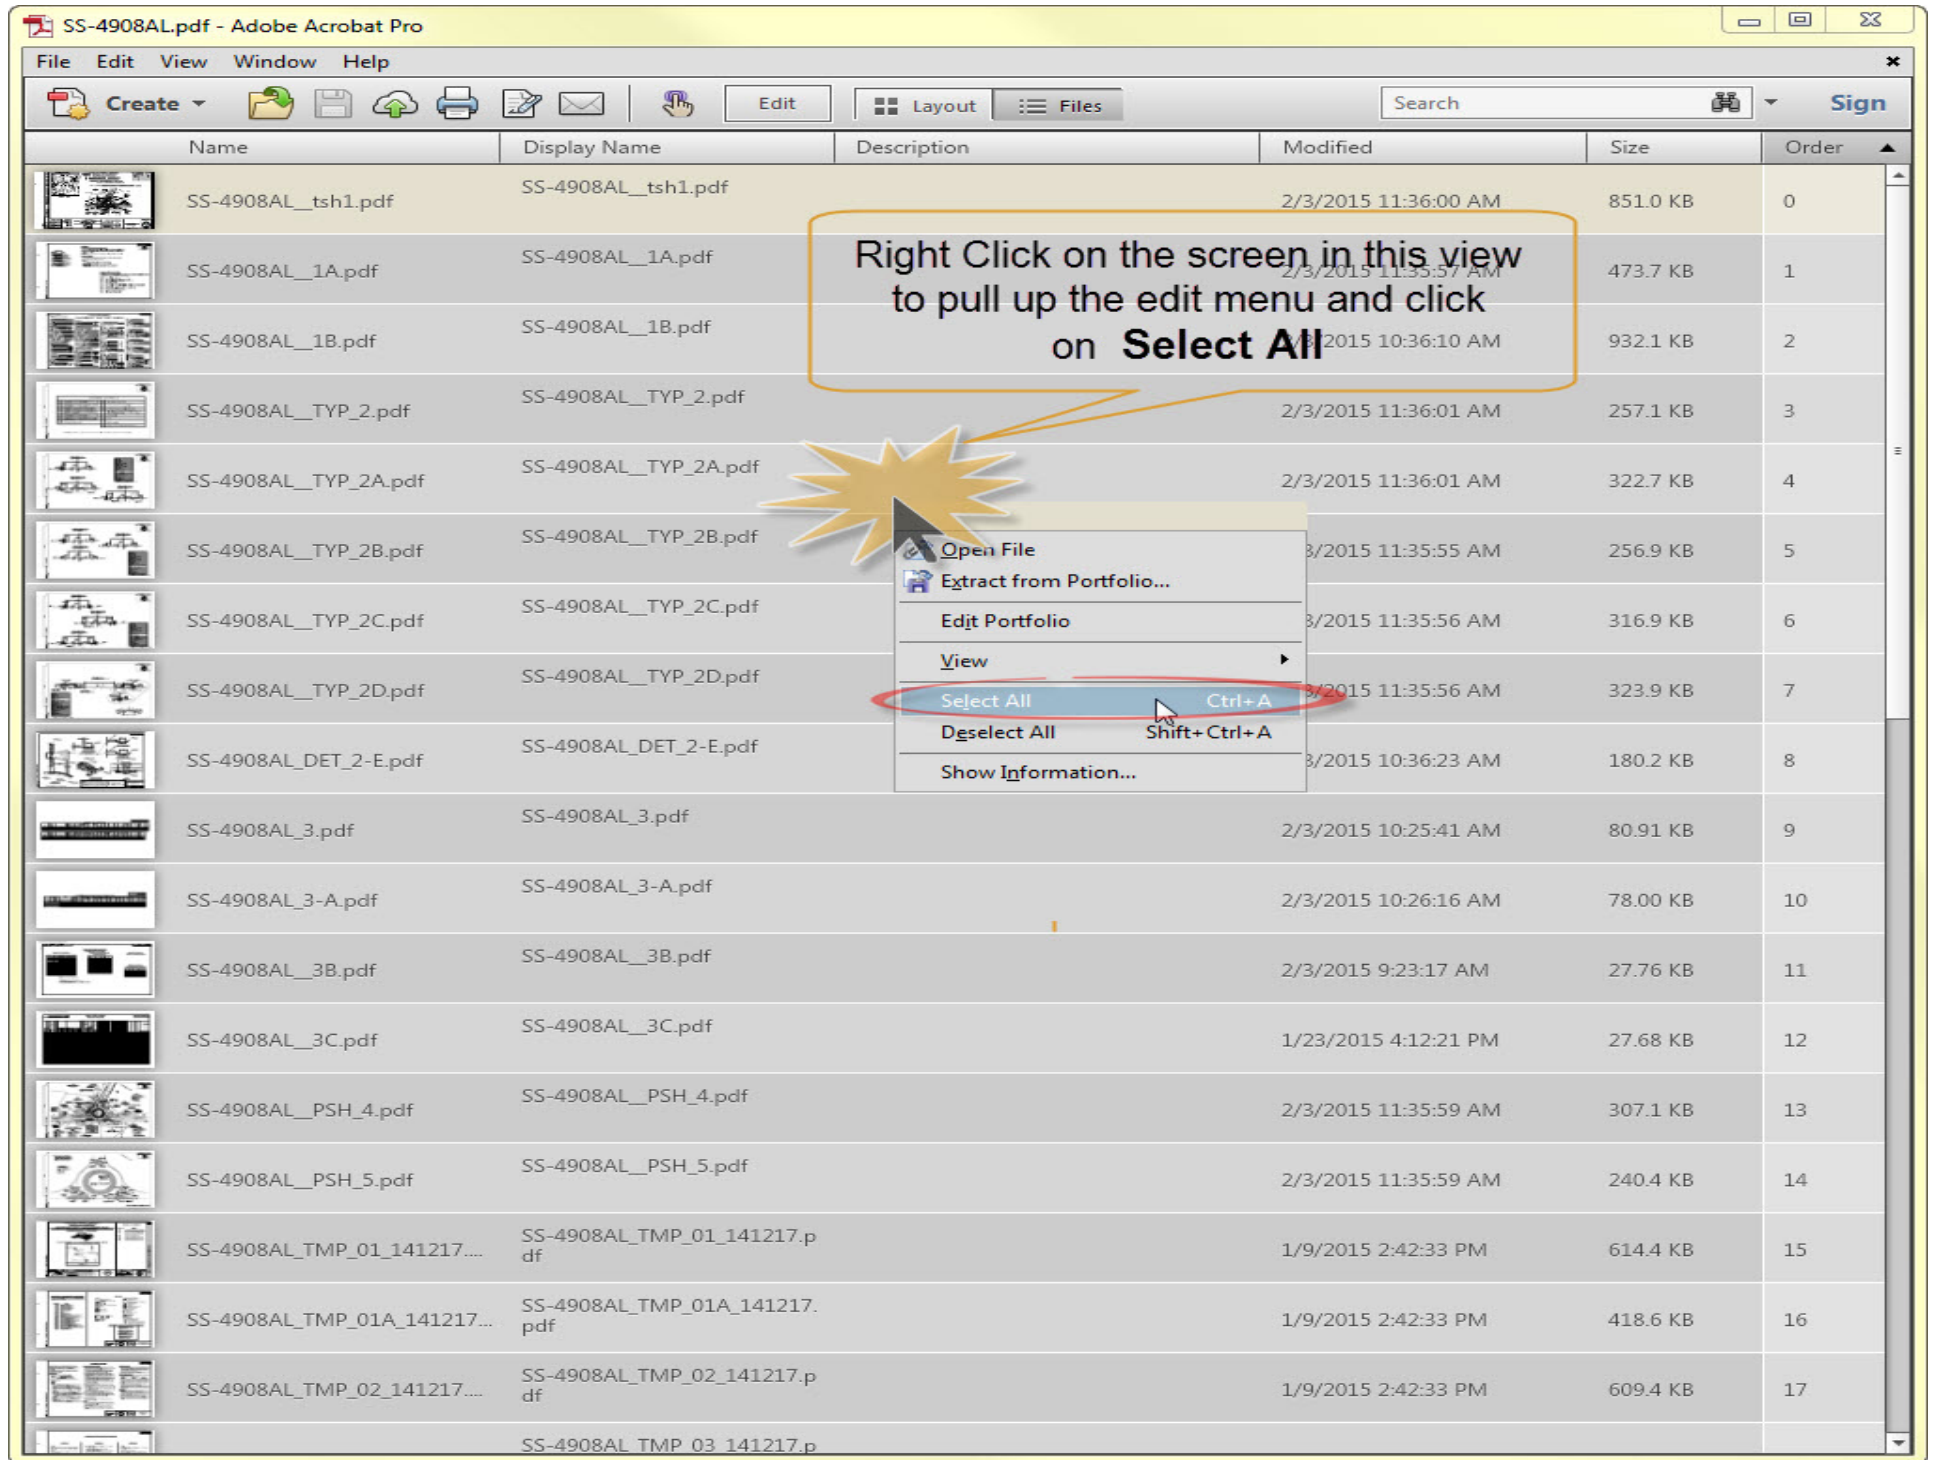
SS-4908AL.pdf - Adobe Acrobat Pro

File Edit View Window Help

Create Edit Layout Files Search Sign

| Name | Display Name | Description | Modified | Size | Order |
|---|---|---|---|---|---|
| SS-4908AL__tsh1.pdf | SS-4908AL__tsh1.pdf | | 2/3/2015 11:36:00 AM | 851.0 KB | 0 |
| SS-4908AL__1A.pdf | SS-4908AL__1A.pdf | | 2/3/2015 11:35:57 AM | 473.7 KB | 1 |
| SS-4908AL__1B.pdf | SS-4908AL__1B.pdf | | 2/3/2015 10:36:10 AM | 932.1 KB | 2 |
| SS-4908AL__TYP_2.pdf | SS-4908AL__TYP_2.pdf | | 2/3/2015 11:36:01 AM | 257.1 KB | 3 |
| SS-4908AL__TYP_2A.pdf | SS-4908AL__TYP_2A.pdf | | 2/3/2015 11:36:01 AM | 322.7 KB | 4 |
| SS-4908AL__TYP_2B.pdf | SS-4908AL__TYP_2B.pdf | | 2/3/2015 11:35:55 AM | 256.9 KB | 5 |
| SS-4908AL__TYP_2C.pdf | SS-4908AL__TYP_2C.pdf | | 2/3/2015 11:35:56 AM | 316.9 KB | 6 |
| SS-4908AL__TYP_2D.pdf | SS-4908AL__TYP_2D.pdf | | 2/3/2015 11:35:56 AM | 323.9 KB | 7 |
| SS-4908AL_DET_2-E.pdf | SS-4908AL_DET_2-E.pdf | | 2/3/2015 10:36:23 AM | 180.2 KB | 8 |
| SS-4908AL_3.pdf | SS-4908AL_3.pdf | | 2/3/2015 10:25:41 AM | 80.91 KB | 9 |
| SS-4908AL_3-A.pdf | SS-4908AL_3-A.pdf | | 2/3/2015 10:26:16 AM | 78.00 KB | 10 |
| SS-4908AL__3B.pdf | SS-4908AL__3B.pdf | | 2/3/2015 9:23:17 AM | 27.76 KB | 11 |
| SS-4908AL__3C.pdf | SS-4908AL__3C.pdf | | 1/23/2015 4:12:21 PM | 27.68 KB | 12 |
| SS-4908AL__PSH_4.pdf | SS-4908AL__PSH_4.pdf | | 2/3/2015 11:35:59 AM | 307.1 KB | 13 |
| SS-4908AL__PSH_5.pdf | SS-4908AL__PSH_5.pdf | | 2/3/2015 11:35:59 AM | 240.4 KB | 14 |
| SS-4908AL_TMP_01_141217.... | SS-4908AL_TMP_01_141217.pdf | | 1/9/2015 2:42:33 PM | 614.4 KB | 15 |
| SS-4908AL_TMP_01A_141217... | SS-4908AL_TMP_01A_141217.pdf | | 1/9/2015 2:42:33 PM | 418.6 KB | 16 |
| SS-4908AL_TMP_02_141217.... | SS-4908AL_TMP_02_141217.pdf | | 1/9/2015 2:42:33 PM | 609.4 KB | 17 |
| | SS-4908AL_TMP_03_141217.p | | | | |

Right Click on the screen in this view to pull up the edit menu and click on **Select All**

Open File
Extract from Portfolio...
Edit Portfolio
View
Select All Ctrl+A
Deselect All Shift+Ctrl+A
Show Information...